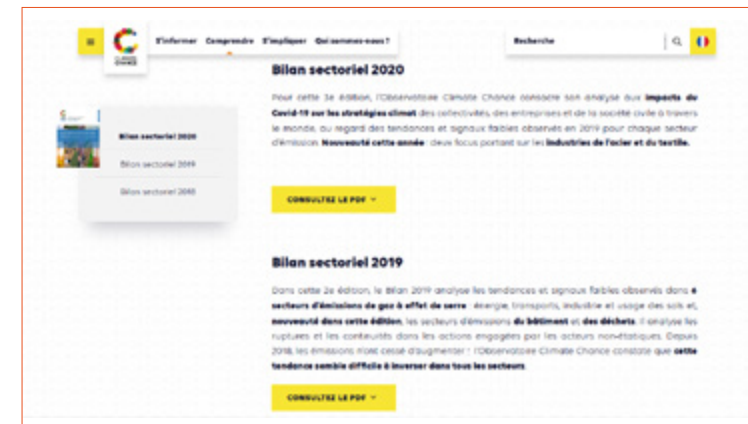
≡

CLIMATE CHANCE

S'informer Comprendre S'impliquer Qui sommes-nous ?

Recherche

Bilan sectoriel 2020

Pour cette 3e édition, l'Observatoire Climate Chance consacre son analyse aux impacts du Covid-19 sur les stratégies climat des collectivités, des entreprises et de la société civile à travers le monde, au regard des tendances et signaux faibles observés en 2019 pour chaque secteur d'émission. Nouveauté cette année : deux focus portant sur les industries de l'acier et du textile.

Bilan sectoriel 2020

Bilan sectoriel 2019

Bilan sectoriel 2018

CONSULTEZ LE PDF

Bilan sectoriel 2019

Dans cette 2e édition, le Bilan 2019 analyse les tendances et signaux faibles observés dans 6 secteurs d'émissions de gaz à effet de serre : énergie, transports, industrie et usage des sols et, nouveauté dans cette édition, les secteurs d'émissions du bâtiment et des déchets. Il analyse les ruptures et les continuités dans les actions engagées par les acteurs non-étatiques. Depuis 2018, les émissions n'ont cessé d'augmenter : l'Observatoire Climate Chance constate que cette tendance semble difficile à inverser dans tous les secteurs.

CONSULTEZ LE PDF